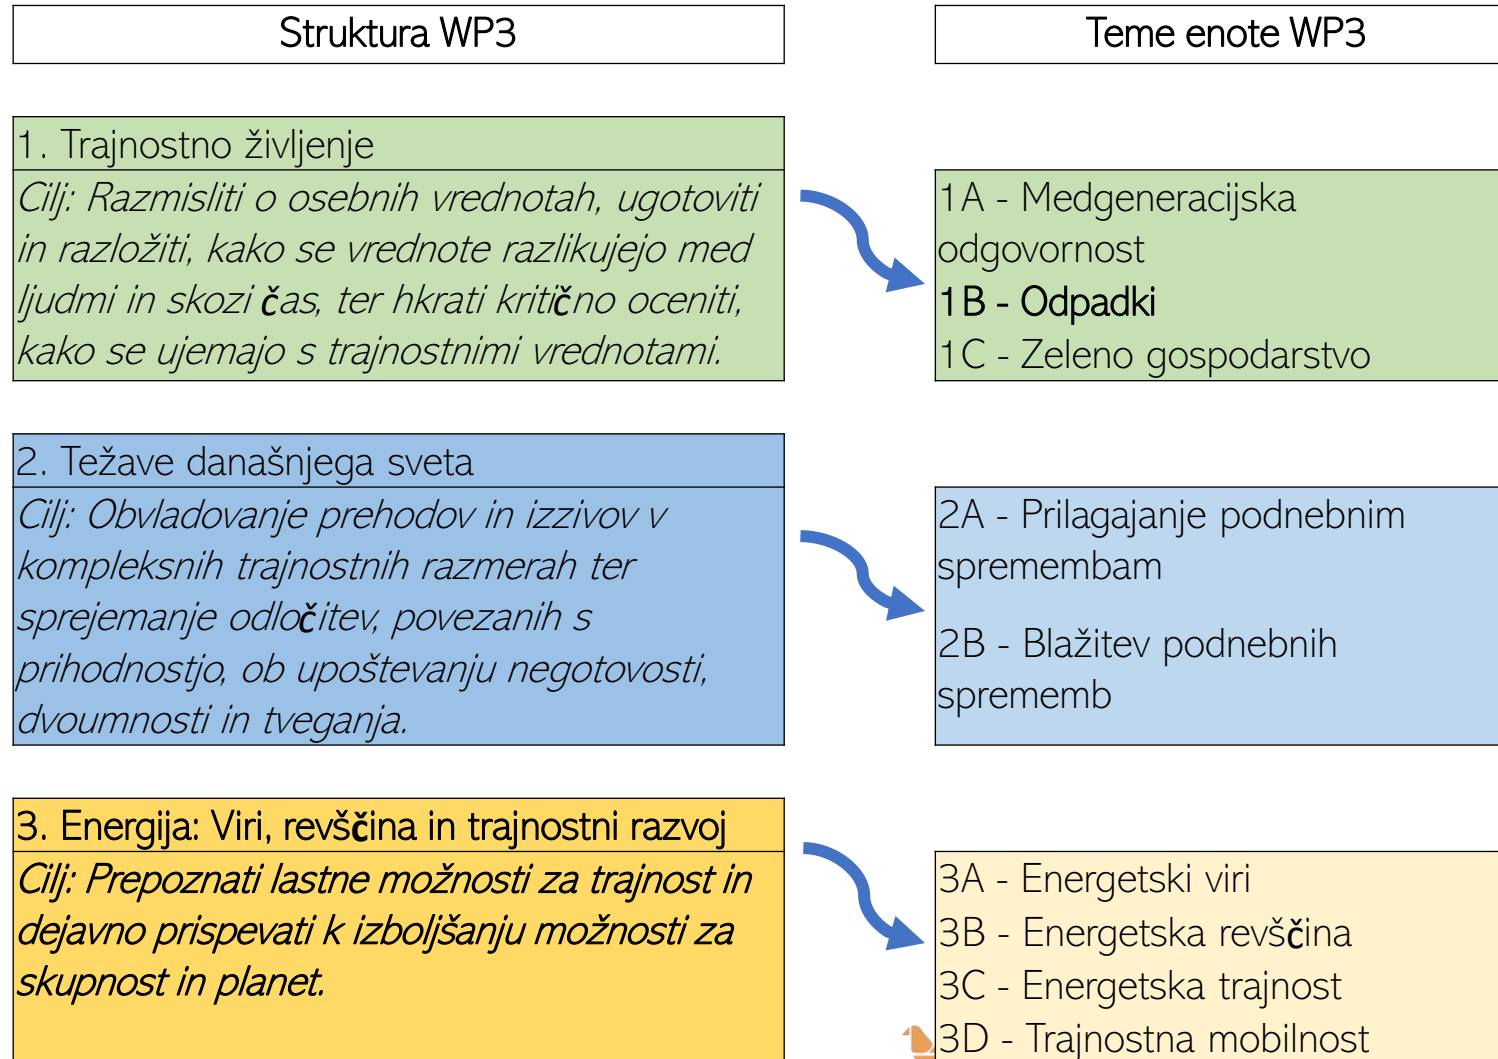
Struktura WP3

Teme enote WP3

1. Trajnostno življenje

Cilj: Razmisliti o osebnih vrednotah, ugotoviti in razložiti, kako se vrednote razlikujejo med ljudmi in skozi čas, ter hkrati kritično oceniti, kako se ujemajo s trajnostnimi vrednotami.

1A - Medgeneracijska odgovornost
1B - Odpadki
1C - Zeleno gospodarstvo

2. Težave današnjega sveta

Cilj: Obvladovanje prehodov in izzivov v kompleksnih trajnostnih razmerah ter sprejemanje odločitev, povezanih s prihodnostjo, ob upoštevanju negotovosti, dvoumnosti in tveganja.

2A - Prilagajanje podnebnim spremembam

2B - Blažitev podnebnih sprememb

3. Energija: Viri, revščina in trajnostni razvoj

Cilj: Prepoznati lastne možnosti za trajnost in dejavno prispevati k izboljšanju možnosti za skupnost in planet.

3A - Energetski viri
3B - Energetska revščina
3C - Energetska trajnost
3D - Trajnostna mobilnost